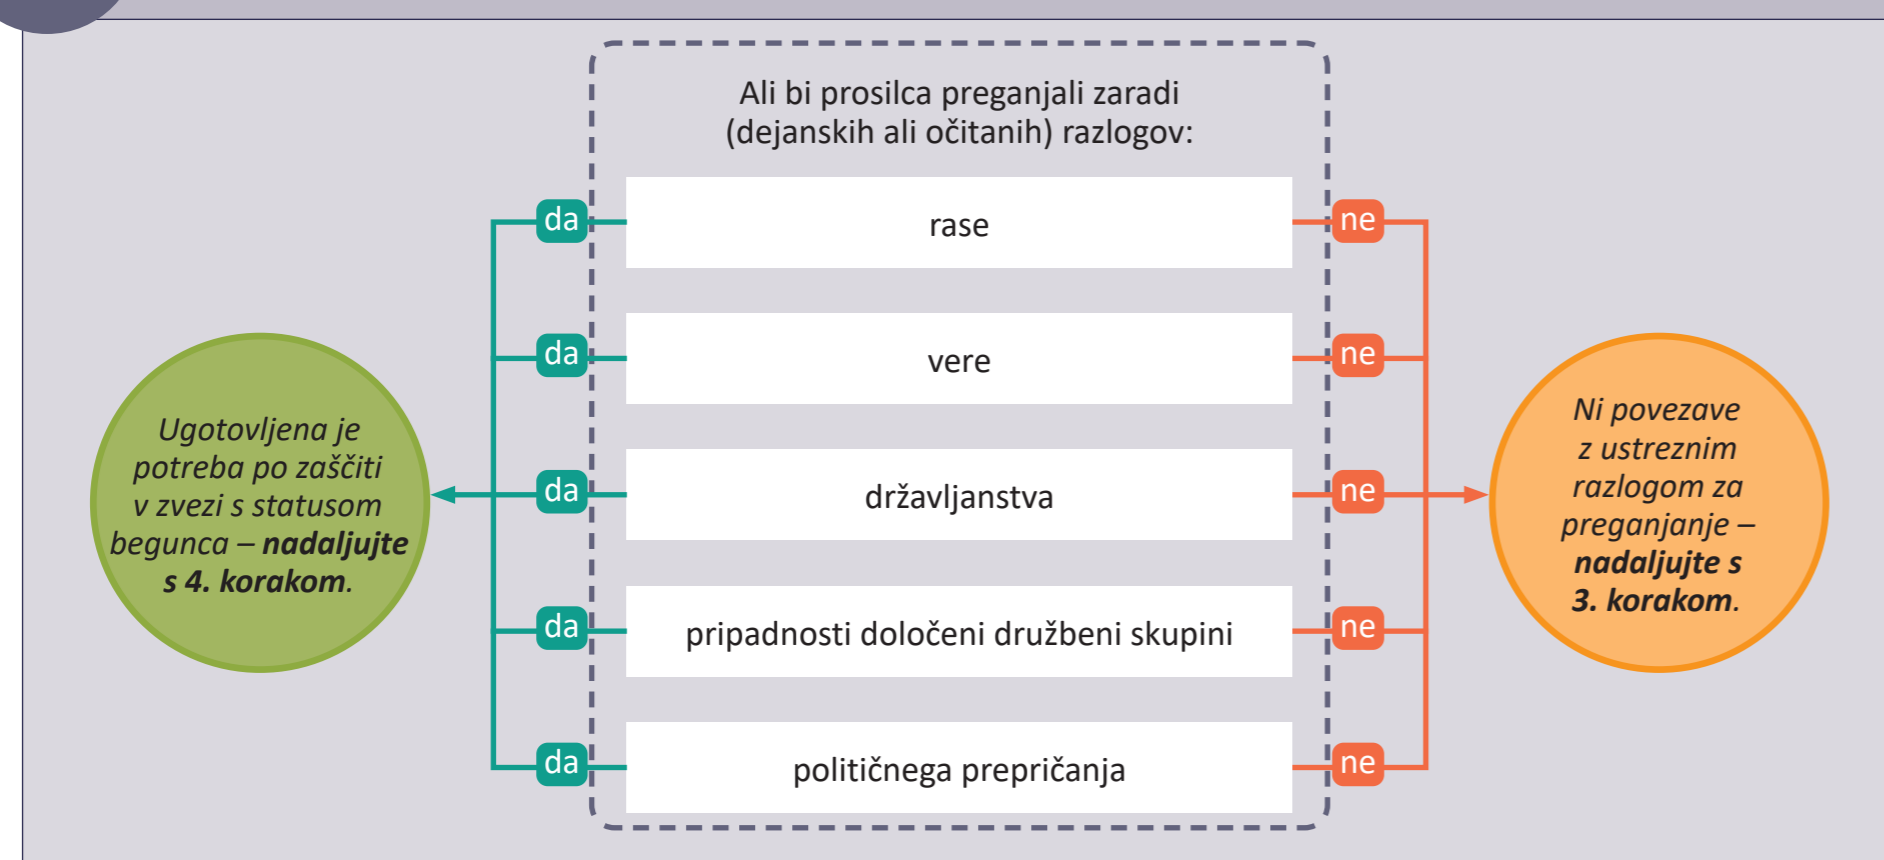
Ali bi prosilca preganjali zaradi (dejanskih ali očitanih) razlogov:

da rase ne

da vere ne

da državljanstva ne

da pripadnosti določeni družbeni skupini ne

da političnega prepričanja ne

Ugotovljena je potreba po zaščiti v zvezi s statusom begunca – **nadaljujte s 4. korakom**.

Ni povezave z ustreznim razlogom za preganjanje – **nadaljujte s 3. korakom**.